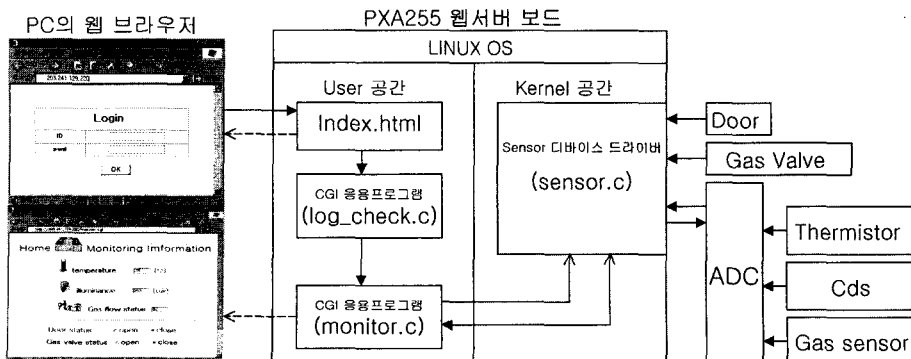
PC의 웹 브라우저

PXA255 웹서버 보드

LINUX OS

User 공간

Kernel 공간

Login

ID

pswd

OK

Index.html

CGI 응용프로그램 (log_check.c)

CGI 응용프로그램 (monitor.c)

Sensor 디바이스 드라이버 (sensor.c)

Door

Gas Valve

ADC

Thermistor

Cds

Gas sensor

Home Monitoring Information

temperature

luminance

Gas flow status

Door status open close

Gas valve status open close